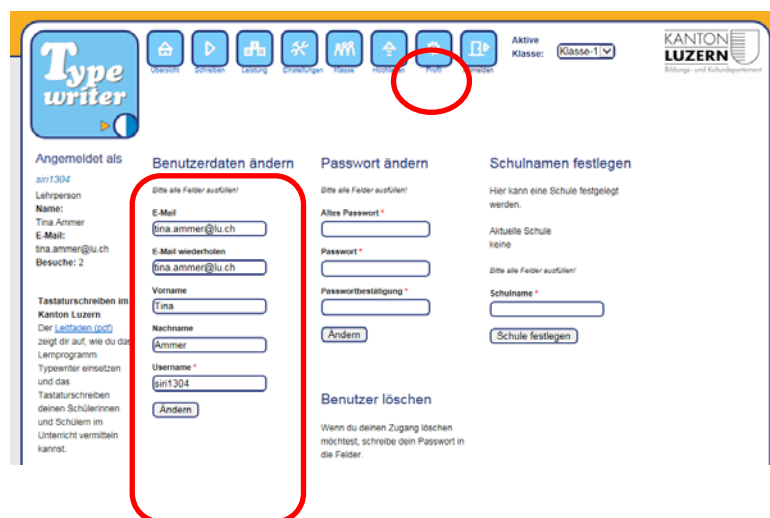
Type writer

Übersicht Schreiben Leistung Einstellungen Klasse Hochladen Profil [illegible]melden

Aktive Klasse: Klasse-1

KANTON LUZERN
Bildungs- und Kulturdepartement

Angemeldet als
siri1304
Lehrperson
Name:
Tina Ammer
E-Mail:
tina.ammer@lu.ch
Besuche: 2

Tastaturschreiben im Kanton Luzern
Der Leitfaden (pdf) zeigt dir auf, wie du das Lernprogramm Typewriter einsetzen und das Tastaturschreiben deinen Schülerinnen und Schülern im Unterricht vermitteln kannst.

Benutzerdaten ändern
Bitte alle Felder ausfüllen!
E-Mail
tina.ammer@lu.ch
E-Mail wiederholen
tina.ammer@lu.ch
Vorname
Tina
Nachname
Ammer
Username *
siri1304
Ändern

Passwort ändern
Bitte alle Felder ausfüllen!
Altes Passwort *
Passwort *
Passwortbestätigung *
Ändern

Benutzer löschen
Wenn du deinen Zugang löschen möchtest, schreibe dein Passwort in die Felder.

Schulnamen festlegen
Hier kann eine Schule festgelegt werden.
Aktuelle Schule
keine
Bitte alle Felder ausfüllen!
Schulname *
Schule festlegen